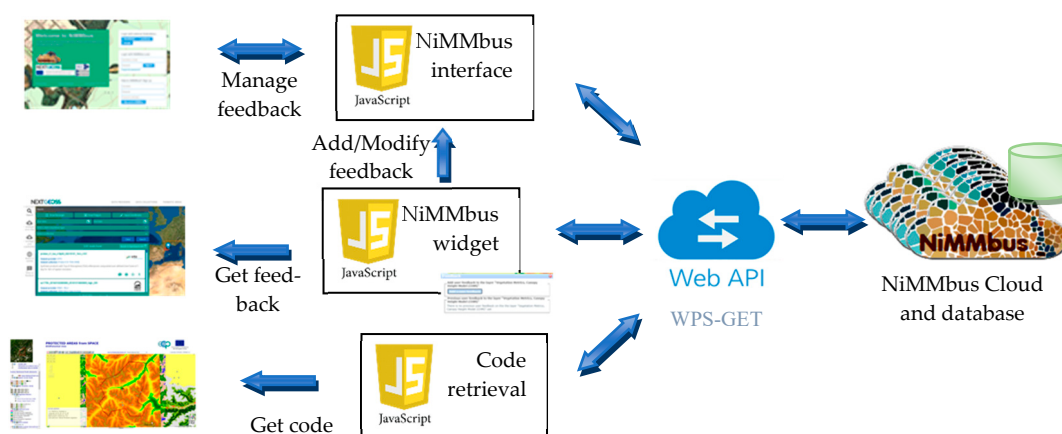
Manage feedback

JS
JavaScript
NiMMbus interface

Add/Modify feedback

JS
JavaScript
NiMMbus widget

Get feedback

Web API

WPS-GET

NiMMbus

NiMMbus Cloud and database

JS
JavaScript
Code retrieval

Get code